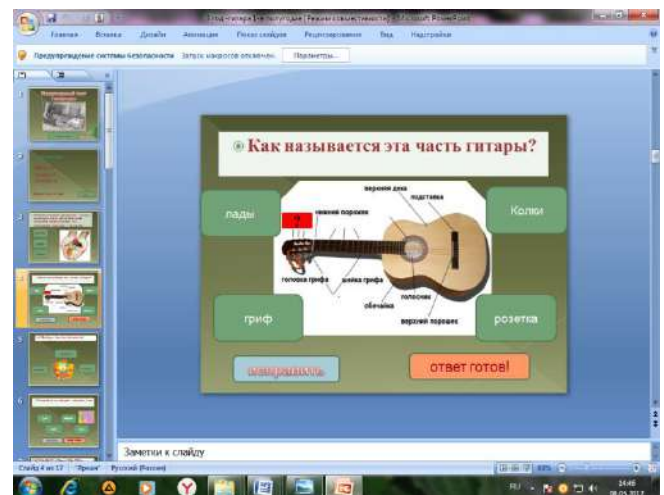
Главная Вставка Дизайн Анимация Показ слайдов Рецензирование Вид Надстройки

Предупреждение системы безопасности Запуск макросов отключен. Параметры...

Как называется эта часть гитары?

лады

Колки

верхняя дека

подставка

нижний порожек

?

головка грифа

шейка грифа

обечайка

голосник

верхний порожек

гриф

розетка

исправить

ответ готов!

Заметки к слайду

Слайд 4 из 17 "Предел" Русский (Россия)

RU

14:46